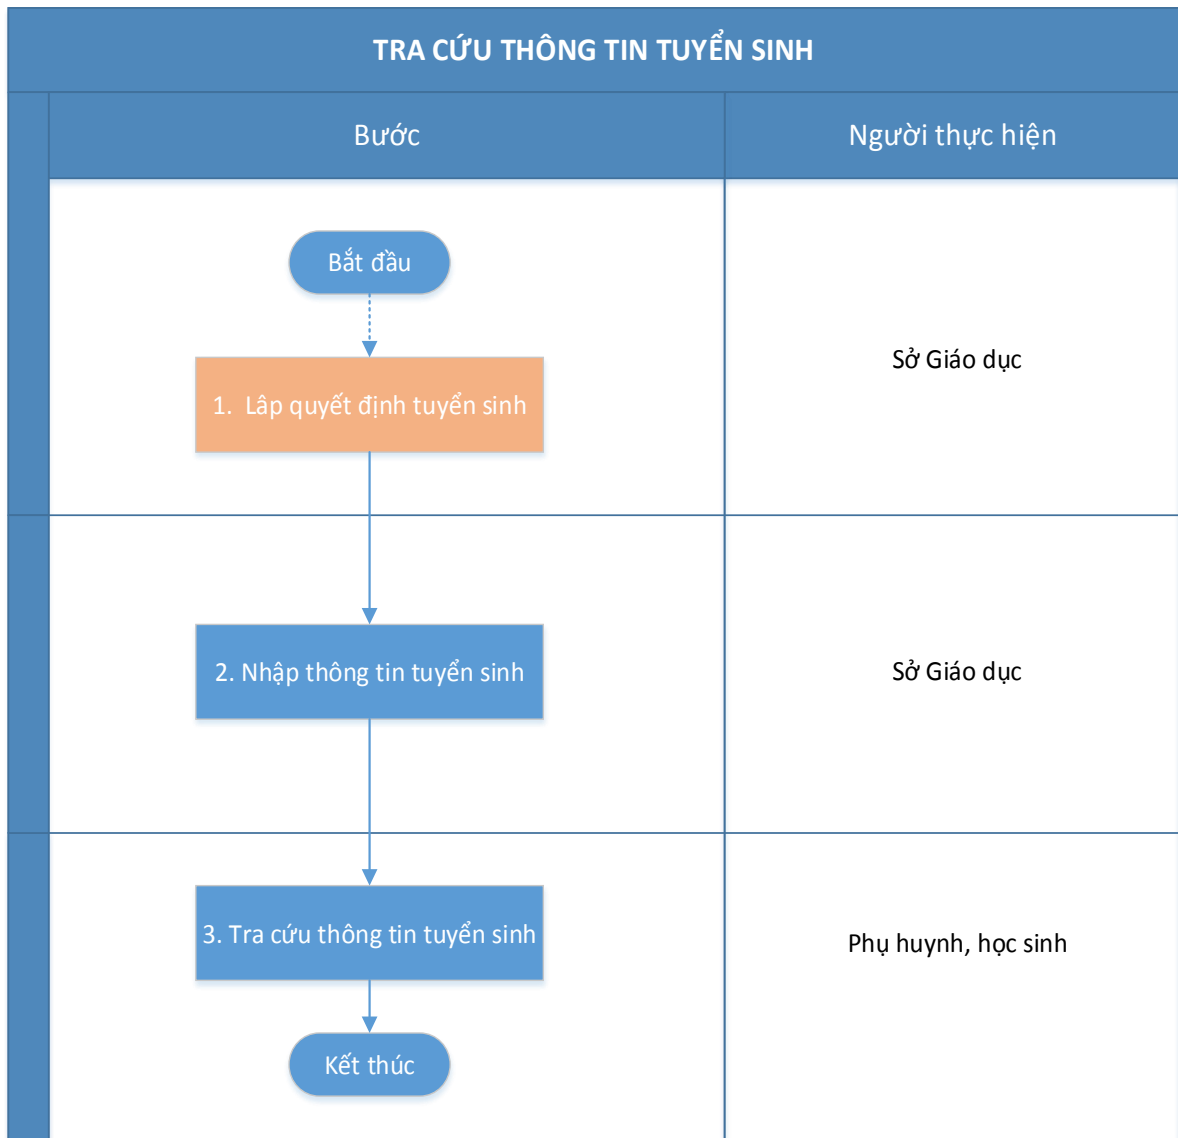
TRA CỨU THÔNG TIN TUYỂN SINH

| Bước | Người thực hiện |
|---|---|
| Bắt đầu<br>1. Lập quyết định tuyển sinh | Sở Giáo dục |
| 2. Nhập thông tin tuyển sinh | Sở Giáo dục |
| 3. Tra cứu thông tin tuyển sinh<br>Kết thúc | Phụ huynh, học sinh |